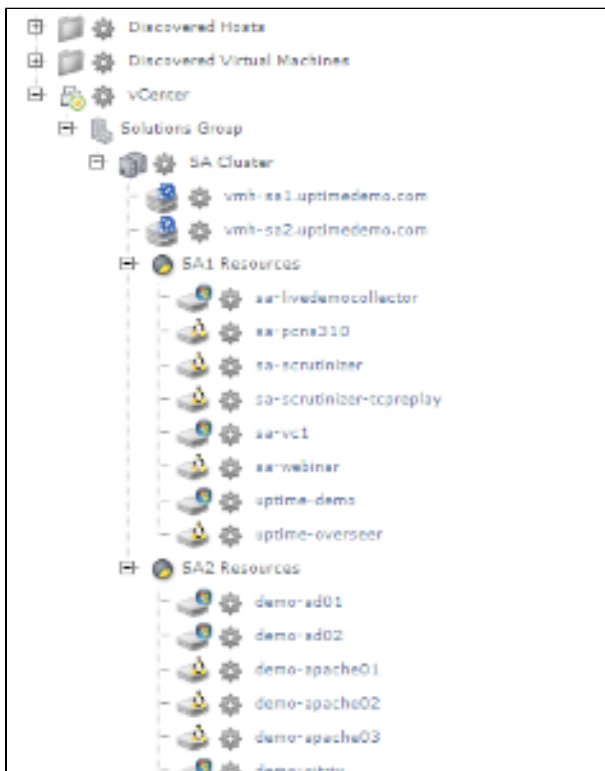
Discovered Hosts
Discovered Virtual Machines
vCenter
Solutions Group
SA Cluster
vmh-sa1.uptimedemo.com
vmh-sa2.uptimedemo.com
SA1 Resources
sa-livedemocollector
sa-pcns310
sa-scrutinizer
sa-scrutinizer-tcpreplay
sa-vc1
sa-webinar
uptime-demo
uptime-overseer
SA2 Resources
demo-ad01
demo-ad02
demo-apache01
demo-apache02
demo-apache03
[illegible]